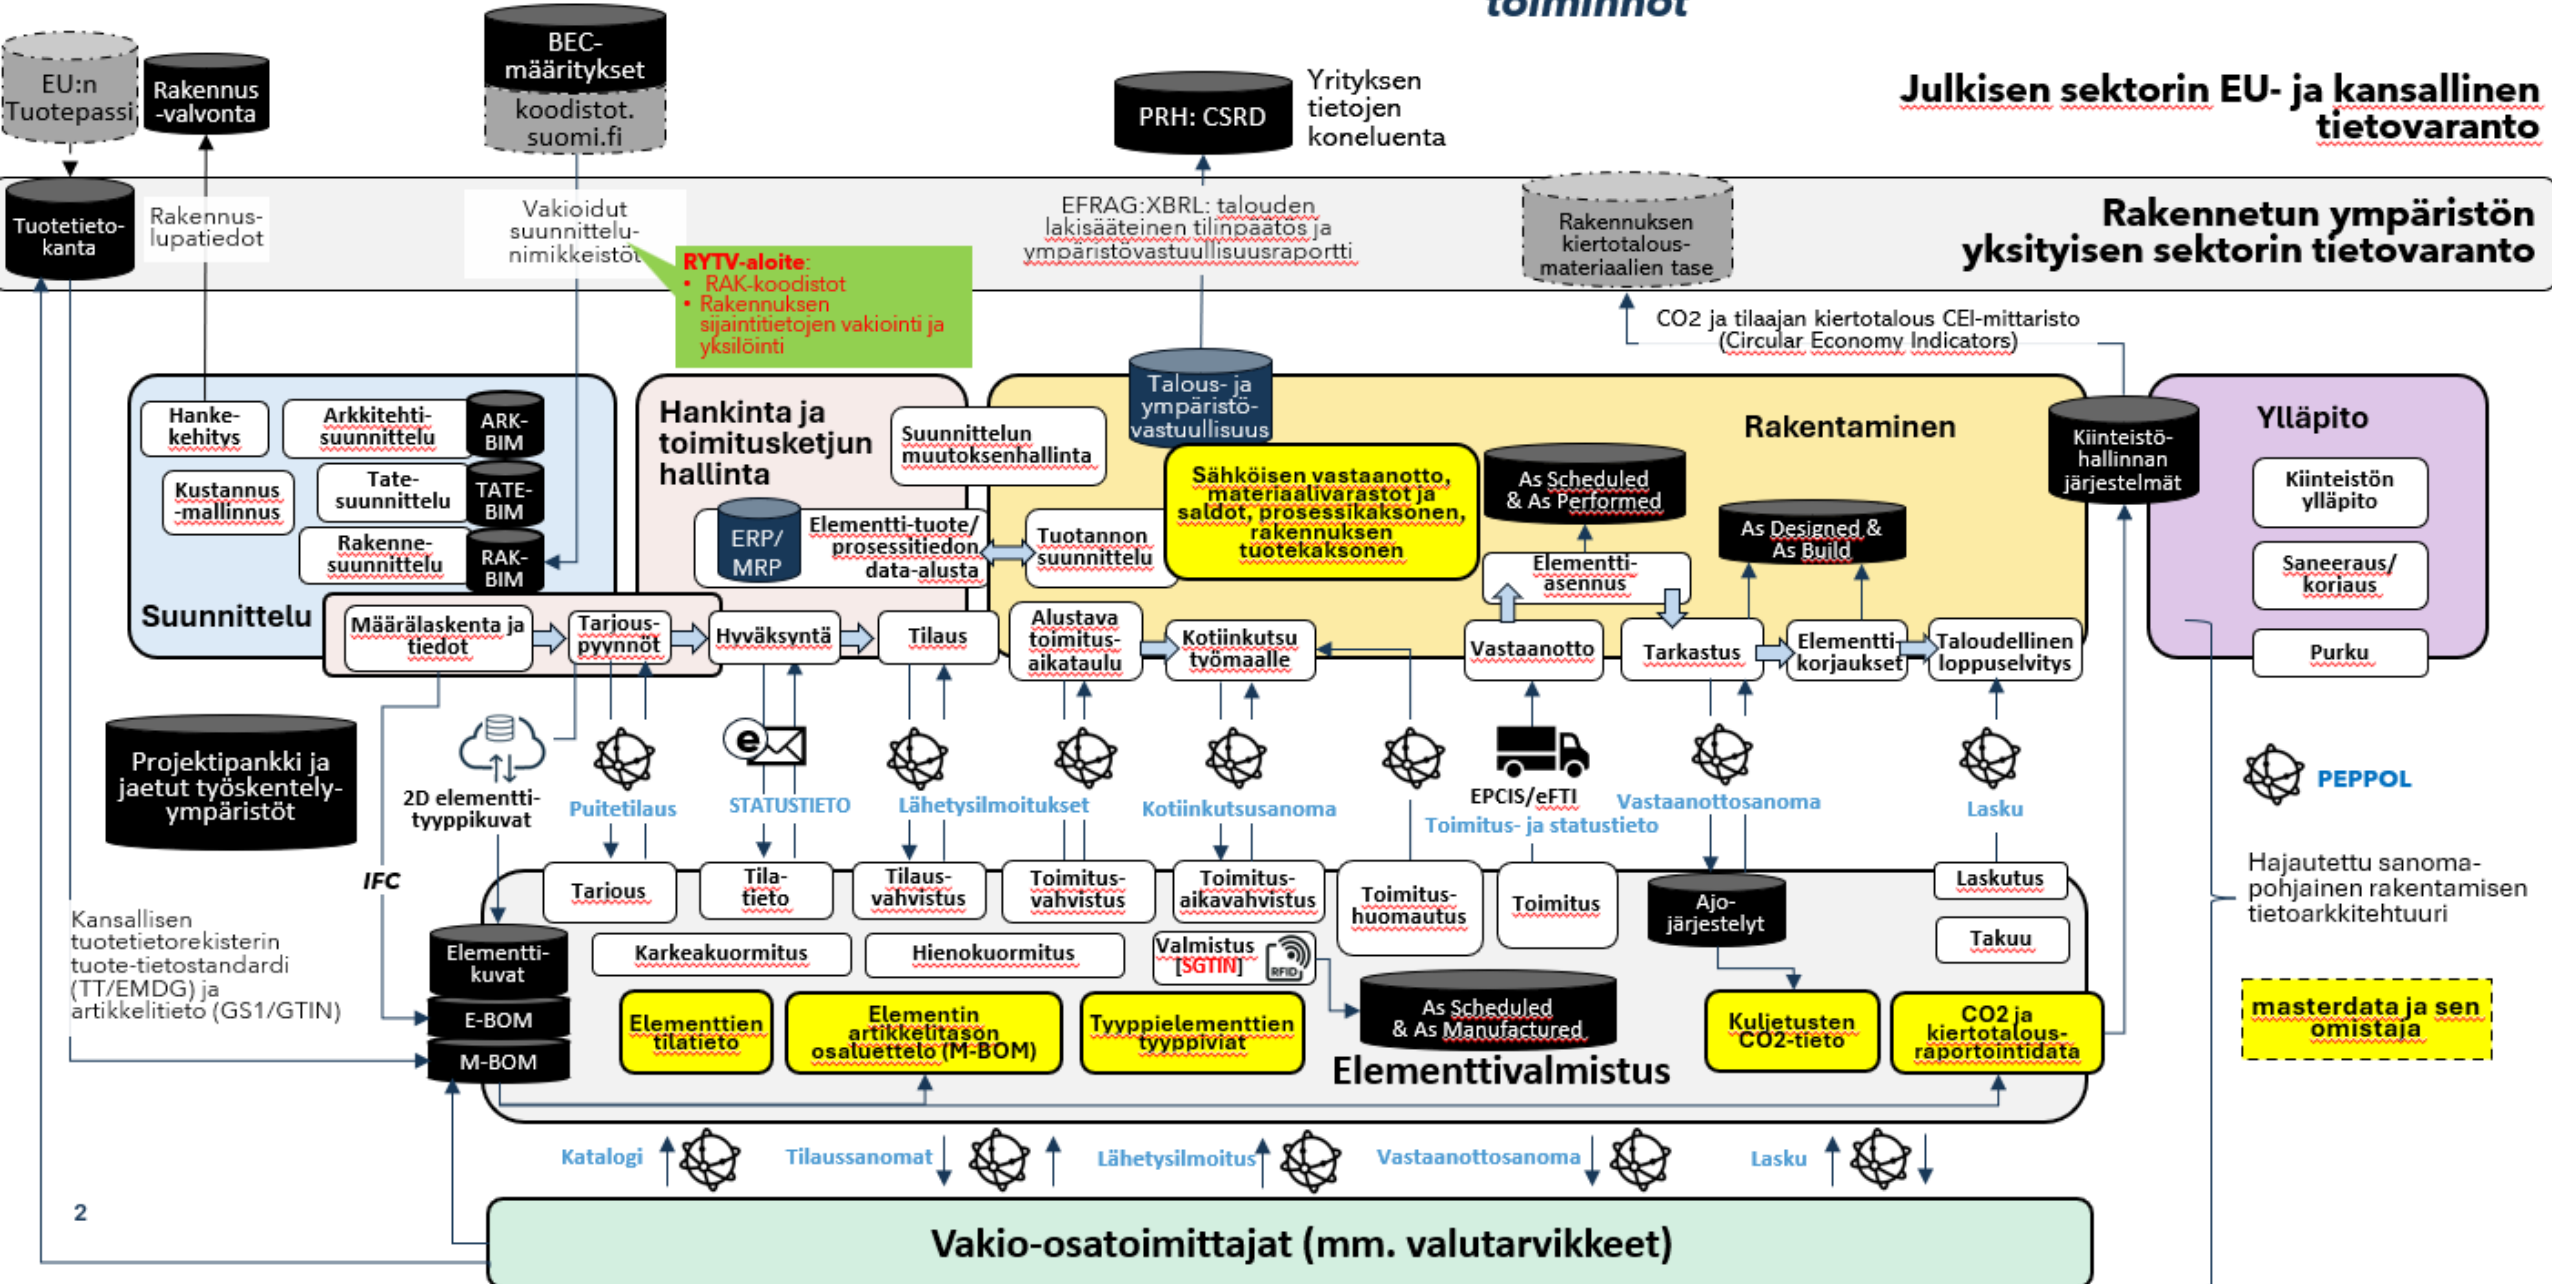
toiminnot

EU:n Tuotepassi

Rakennus -valvonta

BEC-määritykset

koodistot. suomi.fi

PRH: CSRD

Yrityksen tietojen koneluenta

Julkisen sektorin EU- ja kansallinen tietovaranto

Tuotetieto-kanta

Rakennus-lupatiedot

Vakioidut suunnittelu-nimikkeistöt

RYTV-aloite:
• RAK-koodistot
• Rakennuksen sijaintitietojen vakiointi ja yksilöinti

EFRAG:XBRL: talouden lakisääteinen tilinpäätös ja ympäristövastuullisuusraportti

Rakennuksen kiertotalous-materiaalien tase

Rakennetun ympäristön yksityisen sektorin tietovaranto

CO2 ja tilaajan kiertotalous CEI-mittaristo (Circular Economy Indicators)

Hanke-kehitys

Arkkitehti-suunnittelu

ARK-BIM

Kustannus -mallinnus

Tate-suunnittelu

TATE-BIM

Rakenne-suunnittelu

RAK-BIM

Suunnittelu

Hankinta ja toimitusketjun hallinta

Suunnittelun muutoksenhallinta

ERP/ MRP

Elementti-tuote/ prosessitiedon data-alusta

Talous- ja ympäristö-vastuullisuus

Sähköisen vastaanotto, materiaalivarastot ja saldot, prosessikaksonen, rakennuksen tuotekaksonen

Tuotannon suunnittelu

As Scheduled & As Performed

Rakentaminen

As Designed & As Build

Elementti-asennus

Kiinteistö-hallinnan järjestelmät

Ylläpito

Kiinteistön ylläpito

Saneeraus/ korjaus

Purku

Määrälaskenta ja tiedot

Tarjous-pyynnöt

Hyväksyntä

Tilaus

Alustava toimitus-aikataulu

Kotiinkutsu työmaalle

Vastaanotto

Tarkastus

Elementti-korjaukset

Taloudellinen loppuselvitys

Projektipankki ja jaetut työskentely-ympäristöt

2D elementti-tyyppikuvat

Puitetilaus

STATUSTIETO

Lähetysilmoitukset

Kotiinkutsusanoma

EPCIS/eFTI

Toimitus- ja statustieto

Vastaanottosanoma

Lasku

PEPPOL

Hajautettu sanoma-pohjainen rakentamisen tietoarkkitehtuuri

IFC

Kansallisen tuotetietorekisterin tuote-tietostandardi (TT/EMDG) ja artikkelitieto (GS1/GTIN)

Tarjous

Tila-tieto

Tilaus-vahvistus

Toimitus-vahvistus

Toimitus-aikavahvistus

Toimitus-huomautus

Toimitus

Ajo-järjestelyt

Laskutus

Takuu

Elementti-kuvat

Karkeakuormitus

Hienokuormitus

Valmistus [SGTIN]

RFID

E-BOM

M-BOM

Elementtien tilatieto

Elementin artikkelitason osaluettelo (M-BOM)

Tyyppielementtien tyyppiviat

As Scheduled & As Manufactured

Elementtivalmistus

Kuljetusten CO2-tieto

CO2 ja kiertotalous-raportointidata

masterdata ja sen omistaja

Katalogi

Tilaussanomat

Lähetysilmoitus

Vastaanottosanoma

Lasku

2

Vakio-osatoimittajat (mm. valutarvikkeet)